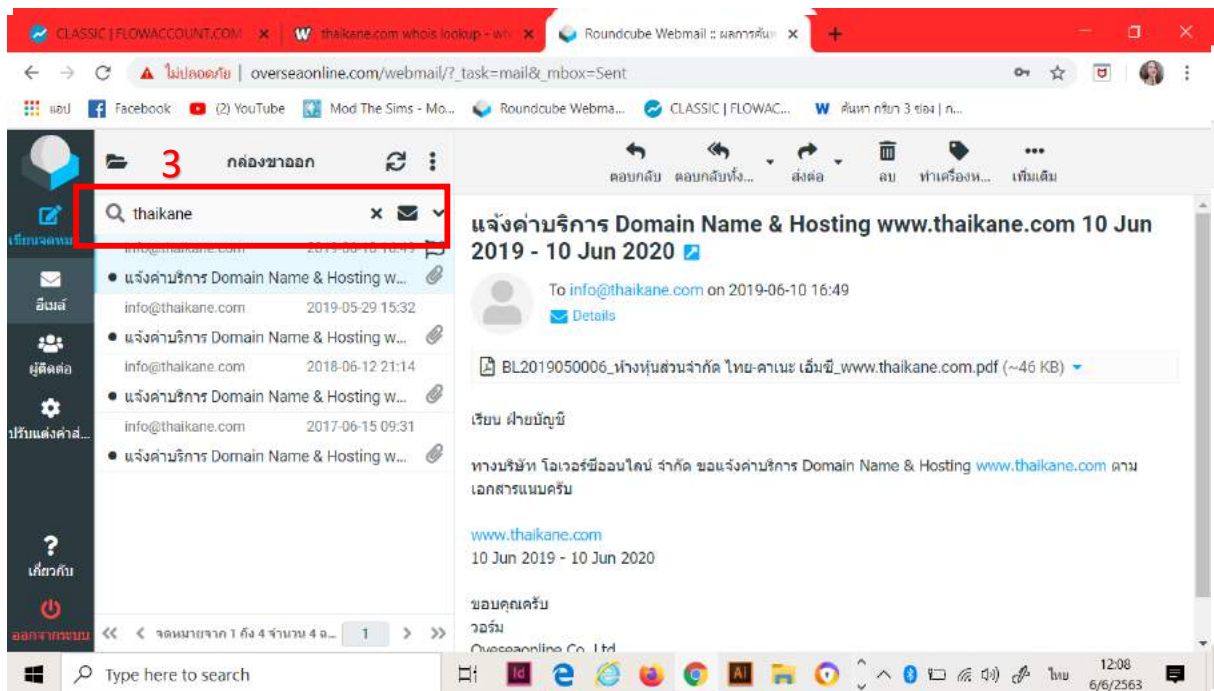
CLASSIC | FLOWACCOUNT.COM ×
thaikane.com whois lookup - wh ×
Roundcube Webmail :: ผลการค้นห ×
+

ไม่ปลอดภัย | overseaonline.com/webmail/?_task=mail&_mbox=Sent

แอป Facebook (2) YouTube Mod The Sims - Mo... Roundcube Webma... CLASSIC | FLOWAC... ค้นหา กริยา 3 ช่อง | ก...

3
กล่องขาออก
thaikane

เขียนจดหมาย
อีเมล์
ผู้ติดต่อ
ปรับแต่งค่าส่...
เกี่ยวกับ
ออกจากระบบ

info@thaikane.com 2019-06-10 16:49
● แจ้งค่าบริการ Domain Name & Hosting w...
info@thaikane.com 2019-05-29 15:32
● แจ้งค่าบริการ Domain Name & Hosting w...
info@thaikane.com 2018-06-12 21:14
● แจ้งค่าบริการ Domain Name & Hosting w...
info@thaikane.com 2017-06-15 09:31
● แจ้งค่าบริการ Domain Name & Hosting w...

จดหมายจาก 1 ถึง 4 จำนวน 4 ฉ... 1

ตอบกลับ ตอบกลับทั้ง... ส่งต่อ ลบ ทำเครื่องห... เพิ่มเติม

แจ้งค่าบริการ Domain Name & Hosting www.thaikane.com 10 Jun 2019 - 10 Jun 2020

To info@thaikane.com on 2019-06-10 16:49
Details

BL2019050006_ห้างหุ้นส่วนจำกัด ไทย-คาเนะ เอ็มซี_www.thaikane.com.pdf (~46 KB)

เรียน ฝ่ายบัญชี

ทางบริษัท โอเวอร์ซีออนไลน์ จำกัด ขอแจ้งค่าบริการ Domain Name & Hosting www.thaikane.com ตามเอกสารแนบครับ

www.thaikane.com
10 Jun 2019 - 10 Jun 2020

ขอบคุณครับ
วอร์ม
Overseaonline Co.,Ltd

Type here to search
ไทย 12:08 6/6/2563